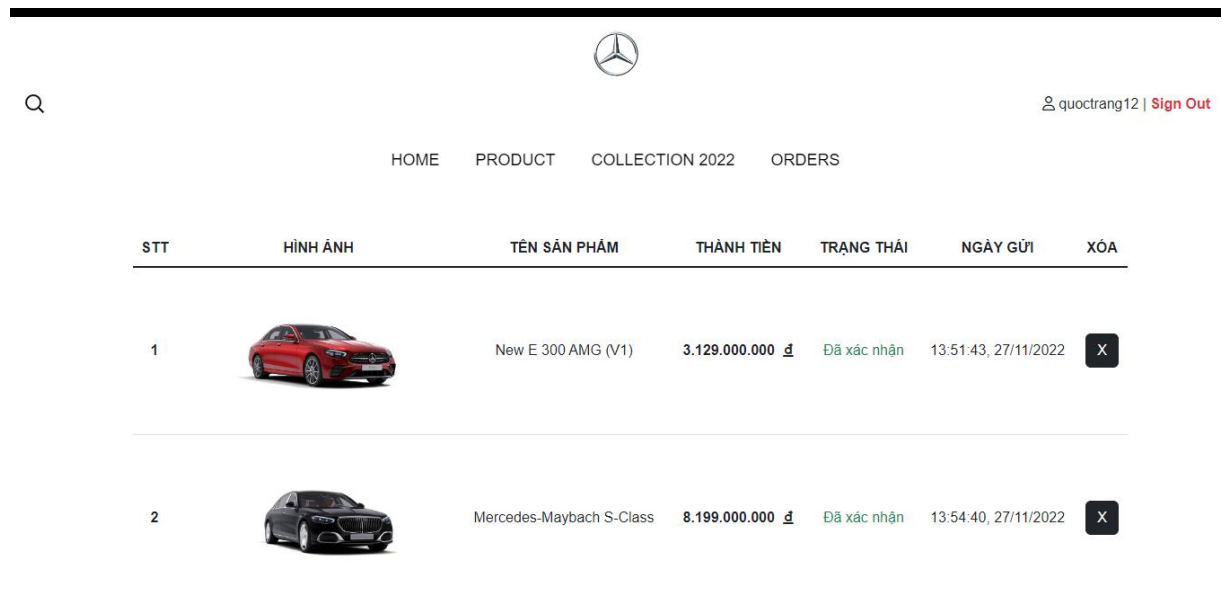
quoctrang12 | Sign Out

HOME PRODUCT COLLECTION 2022 ORDERS

| STT | HÌNH ẢNH | TÊN SẢN PHẨM | THÀNH TIỀN | TRẠNG THÁI | NGÀY GỬI | XÓA |
|---|---|---|---|---|---|---|
| 1 | | New E 300 AMG (V1) | 3.129.000.000 ₫ | Đã xác nhận | 13:51:43, 27/11/2022 | X |
| 2 | | Mercedes-Maybach S-Class | 8.199.000.000 ₫ | Đã xác nhận | 13:54:40, 27/11/2022 | X |